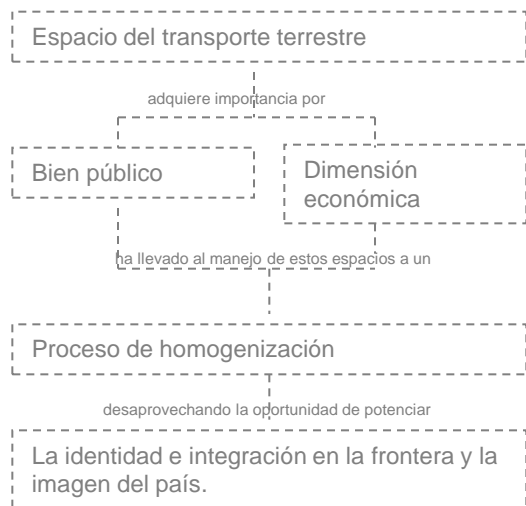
Espacio del transporte terrestre

adquiere importancia por

Bien público

Dimensión económica

ha llevado al manejo de estos espacios a un

Proceso de homogenización

desaprovechando la oportunidad de potenciar

La identidad e integración en la frontera y la imagen del país.